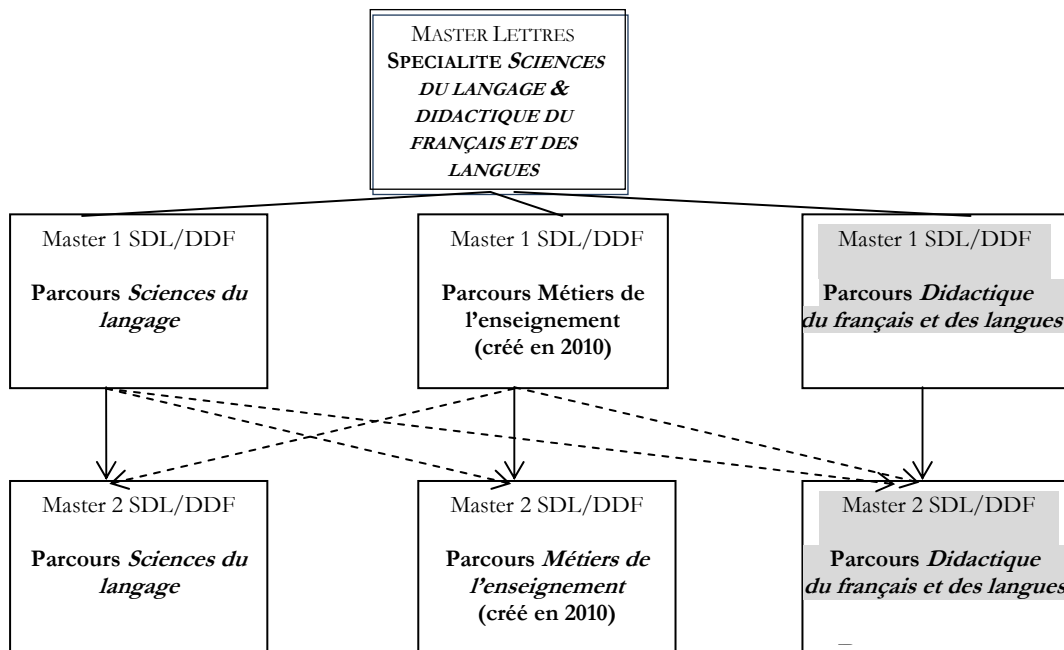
MASTER LETTRES
SPECIALITE SCIENCES DU LANGAGE & DIDACTIQUE DU FRANÇAIS ET DES LANGUES

Master 1 SDL/DDF

Parcours Sciences du langage

Master 1 SDL/DDF

Parcours Métiers de l'enseignement (créé en 2010)

Master 1 SDL/DDF

Parcours Didactique du français et des langues

Master 2 SDL/DDF

Parcours Sciences du langage

Master 2 SDL/DDF

Parcours Métiers de l'enseignement (créé en 2010)

Master 2 SDL/DDF

Parcours Didactique du français et des langues